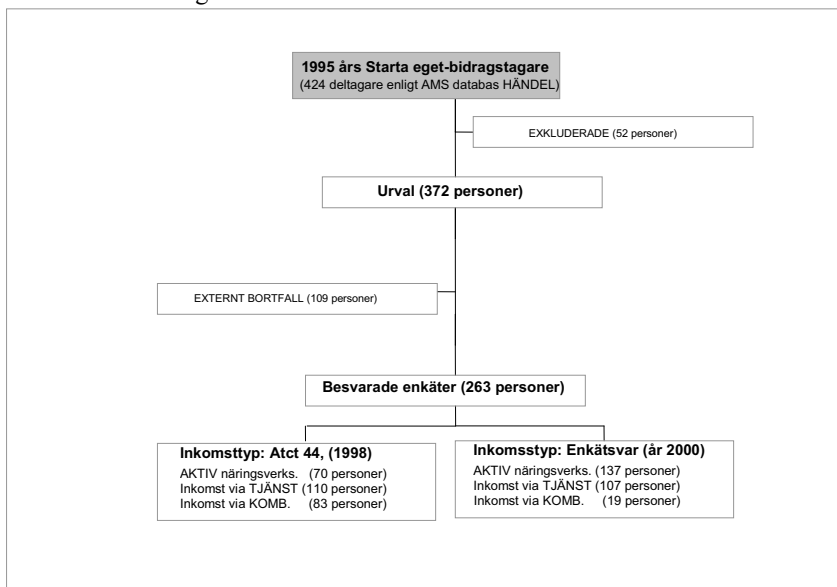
1995 års Starta eget-bidragstagare
(424 deltagare enligt AMS databas HÄNDEL)

EXKLUDERADE (52 personer)

Urval (372 personer)

EXTERNT BORTFALL (109 personer)

Besvarade enkäter (263 personer)

Inkomsttyp: Atct 44, (1998)
AKTIV näringsverks. (70 personer)
Inkomst via TJÄNST (110 personer)
Inkomst via KOMB. (83 personer)

Inkomsstyp: Enkätsvar (år 2000)
AKTIV näringsverks. (137 personer)
Inkomst via TJÄNST (107 personer)
Inkomst via KOMB. (19 personer)